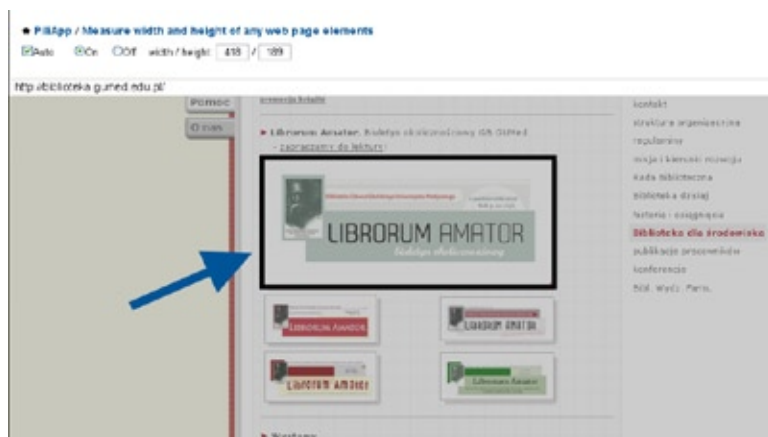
★ PixApp / Measure width and height of any web page elements

☑Auto ◉On ○Off width / height 418 / 189

http://biblioteka.gumed.edu.pl/

Pomoc

O nas

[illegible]

▸ Librorum Amator. Biuletyn ekslibrisowy BG GUMed - zapraszamy do lektury!

LIBRORUM AMATOR

biuletyn ekslibrisowy

LIBRORUM AMATOR

LIBRORUM AMATOR

LIBRORUM AMATOR

Librorum Amator

kontakt

struktura organizacyjna

regulaminy

misja i kierunki rozwoju

Rada Biblioteczna

biblioteka dzisiaj

historia i osiągnięcia

Biblioteka dla środowiska

publikacje pracowników

konferencje

Stow. Wych. Pam.

▸ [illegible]